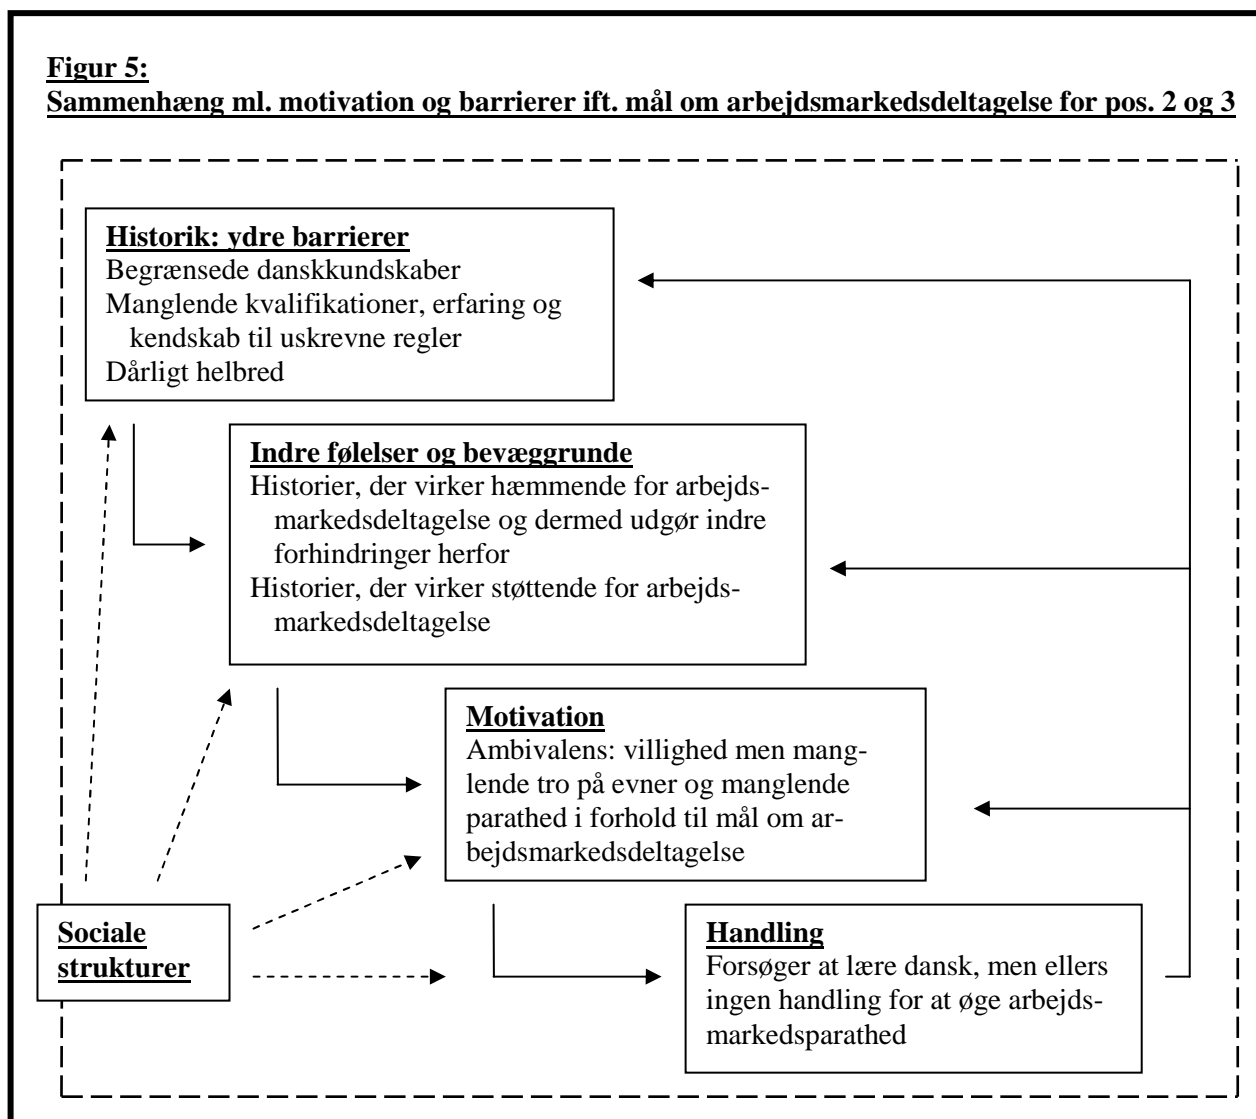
**Figur 5:**
**Sammenhæng ml. motivation og barrierer ift. mål om arbejdsmarkedsdeltagelse for pos. 2 og 3**

**Historik: ydre barrierer**
Begrænsede danskkundskaber
Manglende kvalifikationer, erfaring og kendskab til uskrevne regler
Dårligt helbred

**Indre følelser og bevæggrunde**
Historier, der virker hæmmende for arbejdsmarkedsdeltagelse og dermed udgør indre forhindringer herfor
Historier, der virker støttende for arbejdsmarkedsdeltagelse

**Motivation**
Ambivalens: villighed men manglende tro på evner og manglende parathed i forhold til mål om arbejdsmarkedsdeltagelse

**Sociale strukturer**

**Handling**
Forsøger at lære dansk, men ellers ingen handling for at øge arbejdsmarkedsparathed